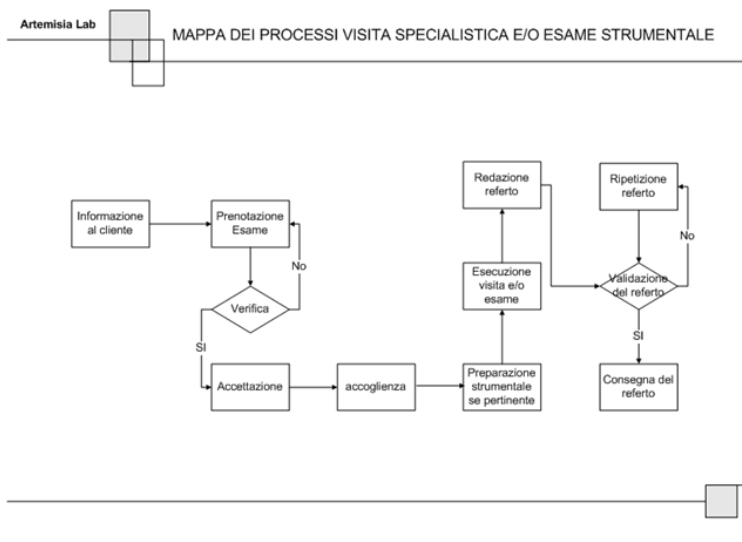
Artemisia Lab

MAPPA DEI PROCESSI VISITA SPECIALISTICA E/O ESAME STRUMENTALE

Informazione al cliente

Prenotazione Esame

No

Verifica

SI

Accettazione

accoglienza

Preparazione strumentale se pertinente

Esecuzione visita e/o esame

Redazione referto

Ripetizione referto

No

Validazione del referto

SI

Consegna del referto